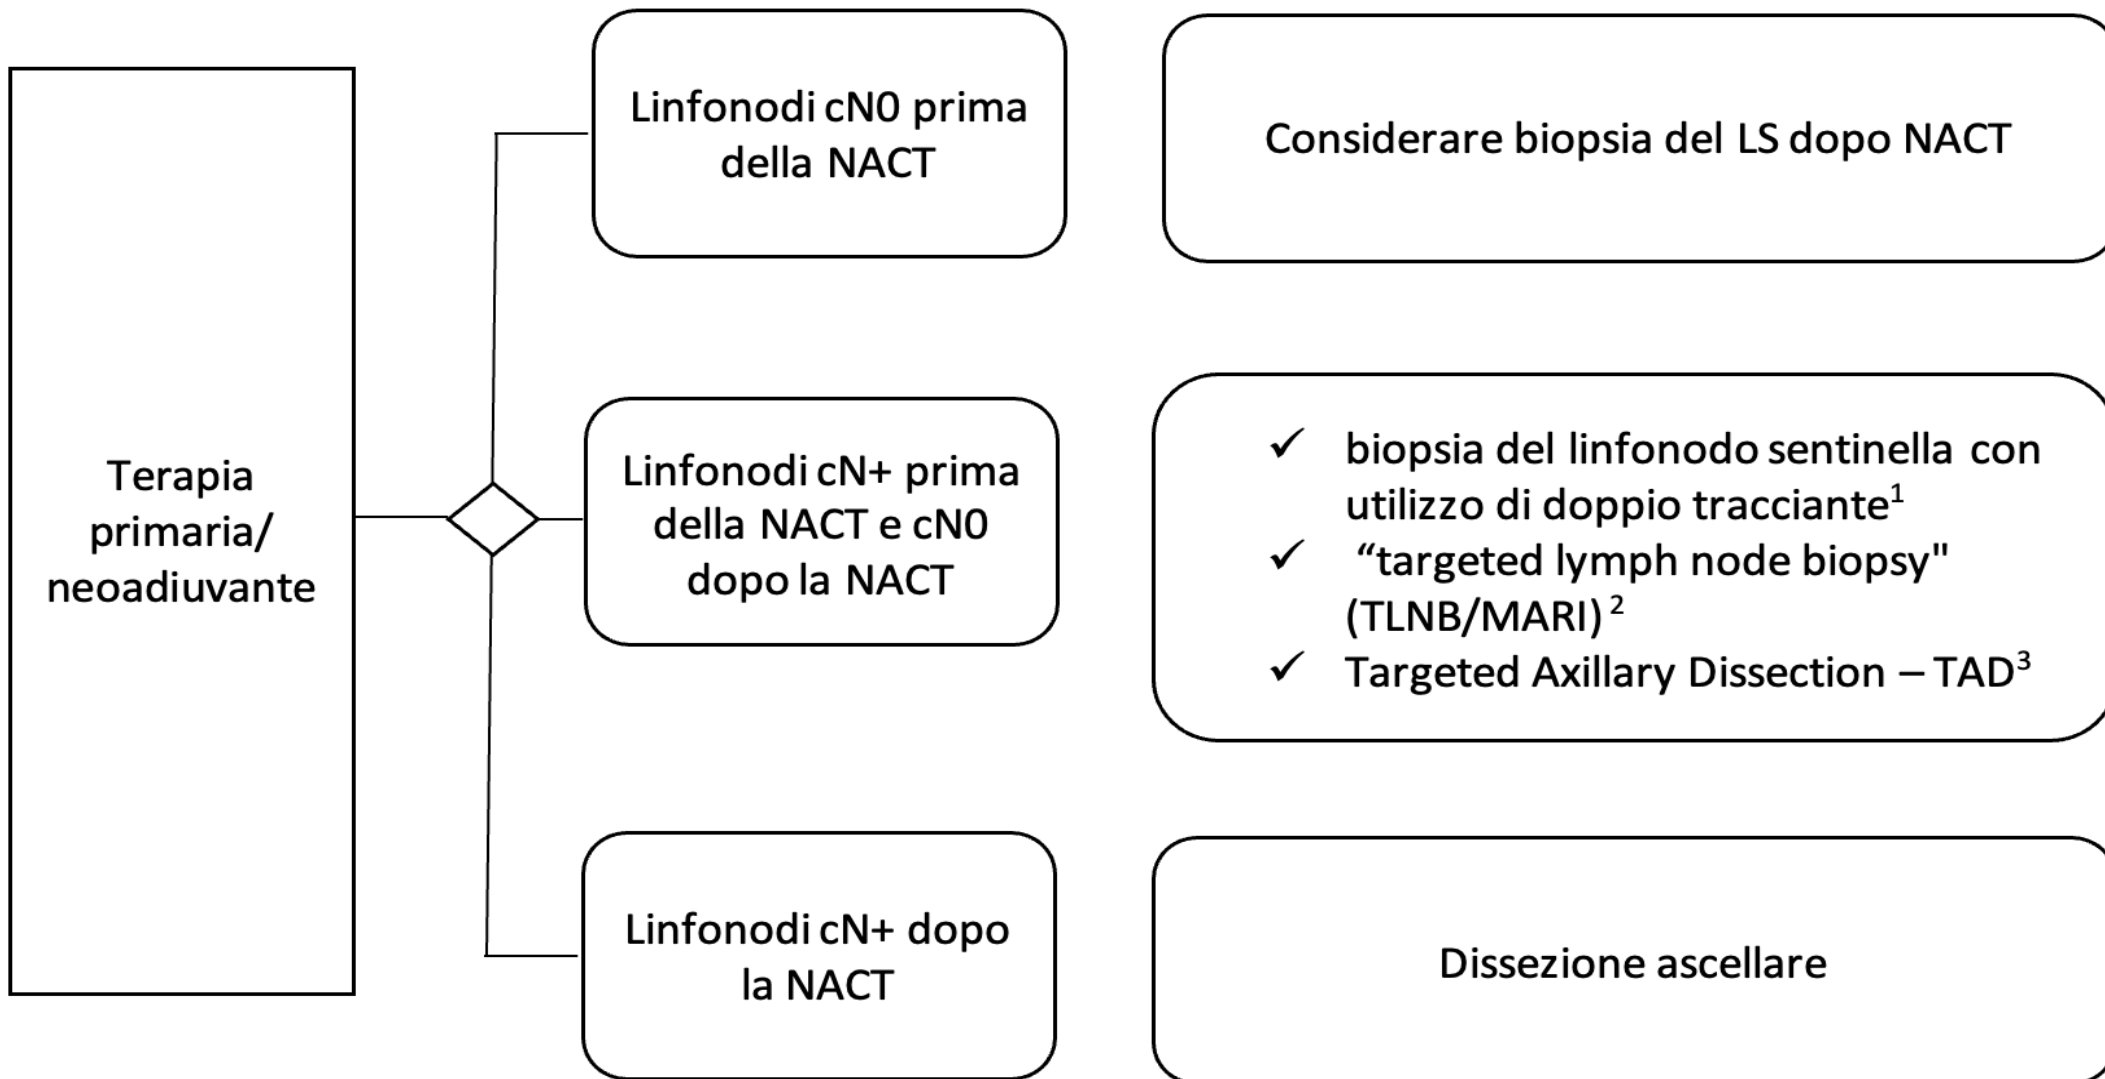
Terapia primaria/ neoadiuvante

Linfonodi cN0 prima della NACT

Considerare biopsia del LS dopo NACT

Linfonodi cN+ prima della NACT e cN0 dopo la NACT

✓ biopsia del linfonodo sentinella con utilizzo di doppio tracciante$^{1}$
✓ “targeted lymph node biopsy" (TLNB/MARI)$^{2}$
✓ Targeted Axillary Dissection – TAD$^{3}$

Linfonodi cN+ dopo la NACT

Dissezione ascellare